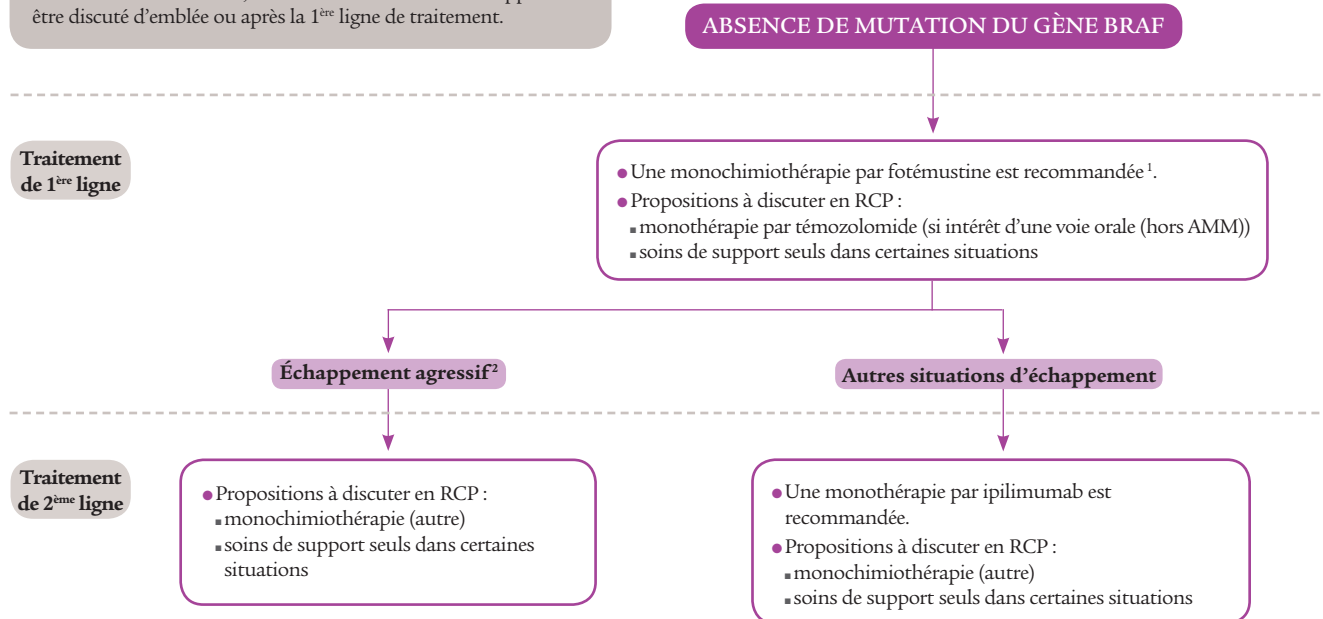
être discuté d'emblée ou après la 1$^{ère}$ ligne de traitement.

ABSENCE DE MUTATION DU GÈNE BRAF

Traitement de 1$^{ère}$ ligne

Une monochimiothérapie par fotémustine est recommandée $^{1}$.
Propositions à discuter en RCP :
monothérapie par témozolomide (si intérêt d'une voie orale (hors AMM))
soins de support seuls dans certaines situations

Échappement agressif$^{2}$

Autres situations d'échappement

Traitement de 2$^{ème}$ ligne

Propositions à discuter en RCP :
monochimiothérapie (autre)
soins de support seuls dans certaines situations

Une monothérapie par ipilimumab est recommandée.
Propositions à discuter en RCP :
monochimiothérapie (autre)
soins de support seuls dans certaines situations